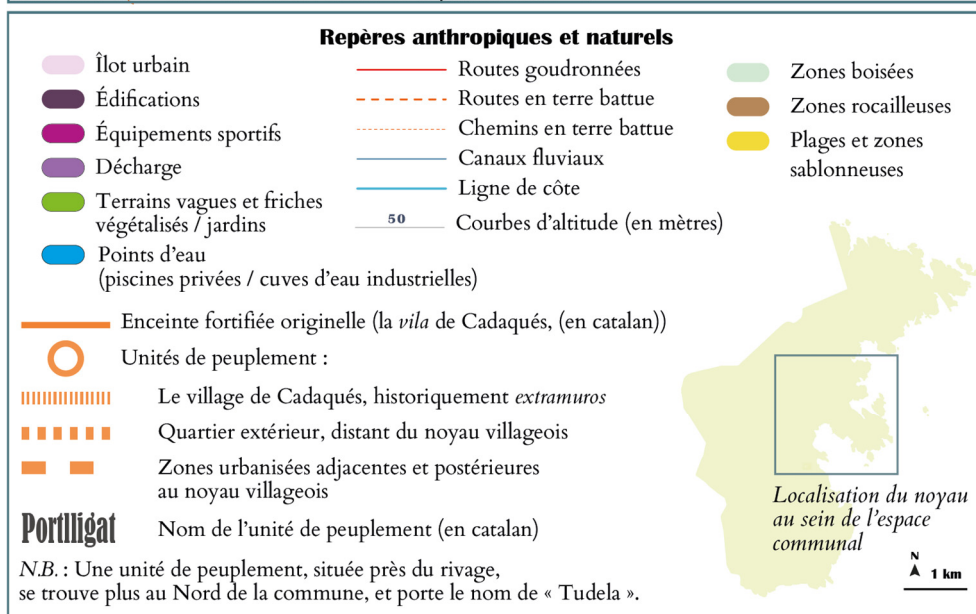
Repères anthropiques et naturels

Îlot urbain
Édifications
Équipements sportifs
Décharge
Terrains vagues et friches végétalisés / jardins
Points d'eau (piscines privées / cuves d'eau industrielles)

Routes goudronnées
Routes en terre battue
Chemins en terre battue
Canaux fluviaux
Ligne de côte
50 Courbes d'altitude (en mètres)

Zones boisées
Zones rocailleuses
Plages et zones sablonneuses

Enceinte fortifiée originelle (la *vila* de Cadaqués, (en catalan))
Unités de peuplement :
Le village de Cadaqués, historiquement *extramuros*
Quartier extérieur, distant du noyau villageois
Zones urbanisées adjacentes et postérieures au noyau villageois
Portlligat Nom de l'unité de peuplement (en catalan)

*Localisation du noyau au sein de l'espace communal*

N
1 km

*N.B.* : Une unité de peuplement, située près du rivage, se trouve plus au Nord de la commune, et porte le nom de « Tudela ».